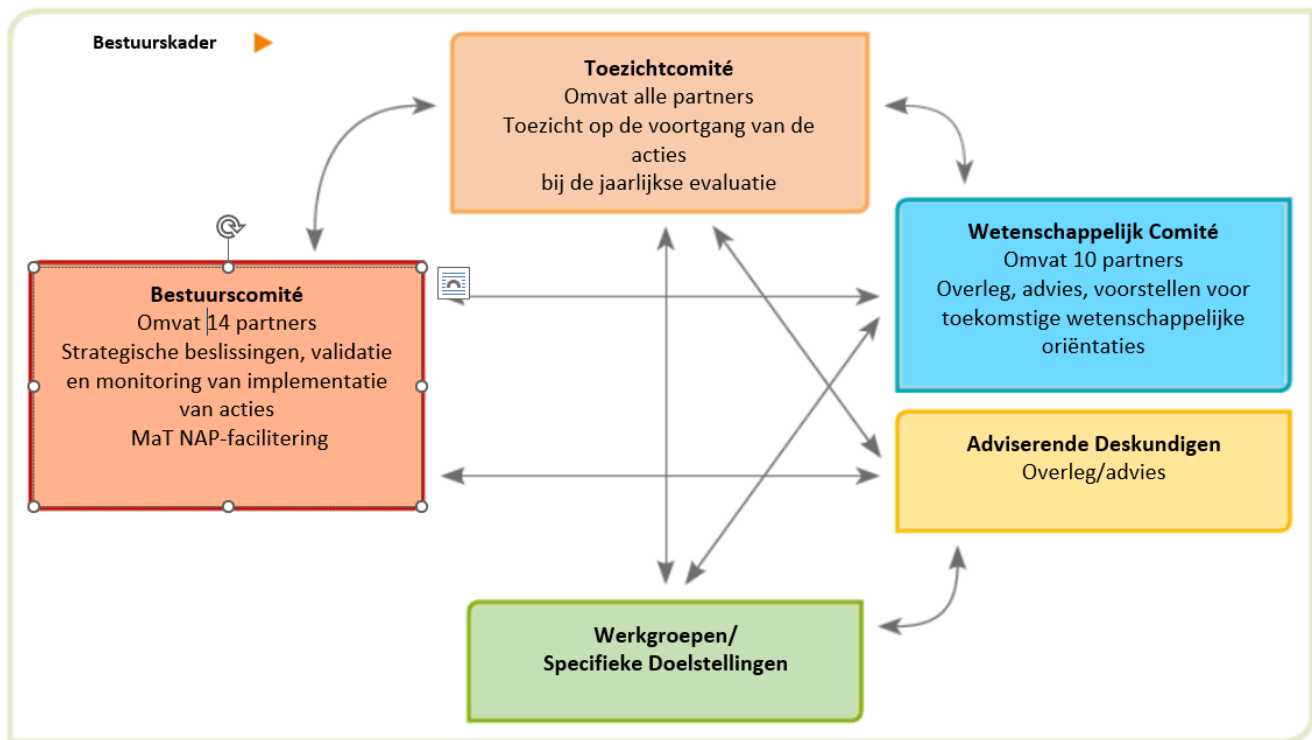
Bestuurskader

Toezichtcomité
Omvat alle partners
Toezicht op de voortgang van de acties
bij de jaarlijkse evaluatie

Wetenschappelijk Comité
Omvat 10 partners
Overleg, advies, voorstellen voor toekomstige wetenschappelijke oriëntaties

Bestuurscomité
Omvat 14 partners
Strategische beslissingen, validatie en monitoring van implementatie van acties
MaT NAP-facilitering

Adviserende Deskundigen
Overleg/advies

Werkgroepen/
Specifieke Doelstellingen